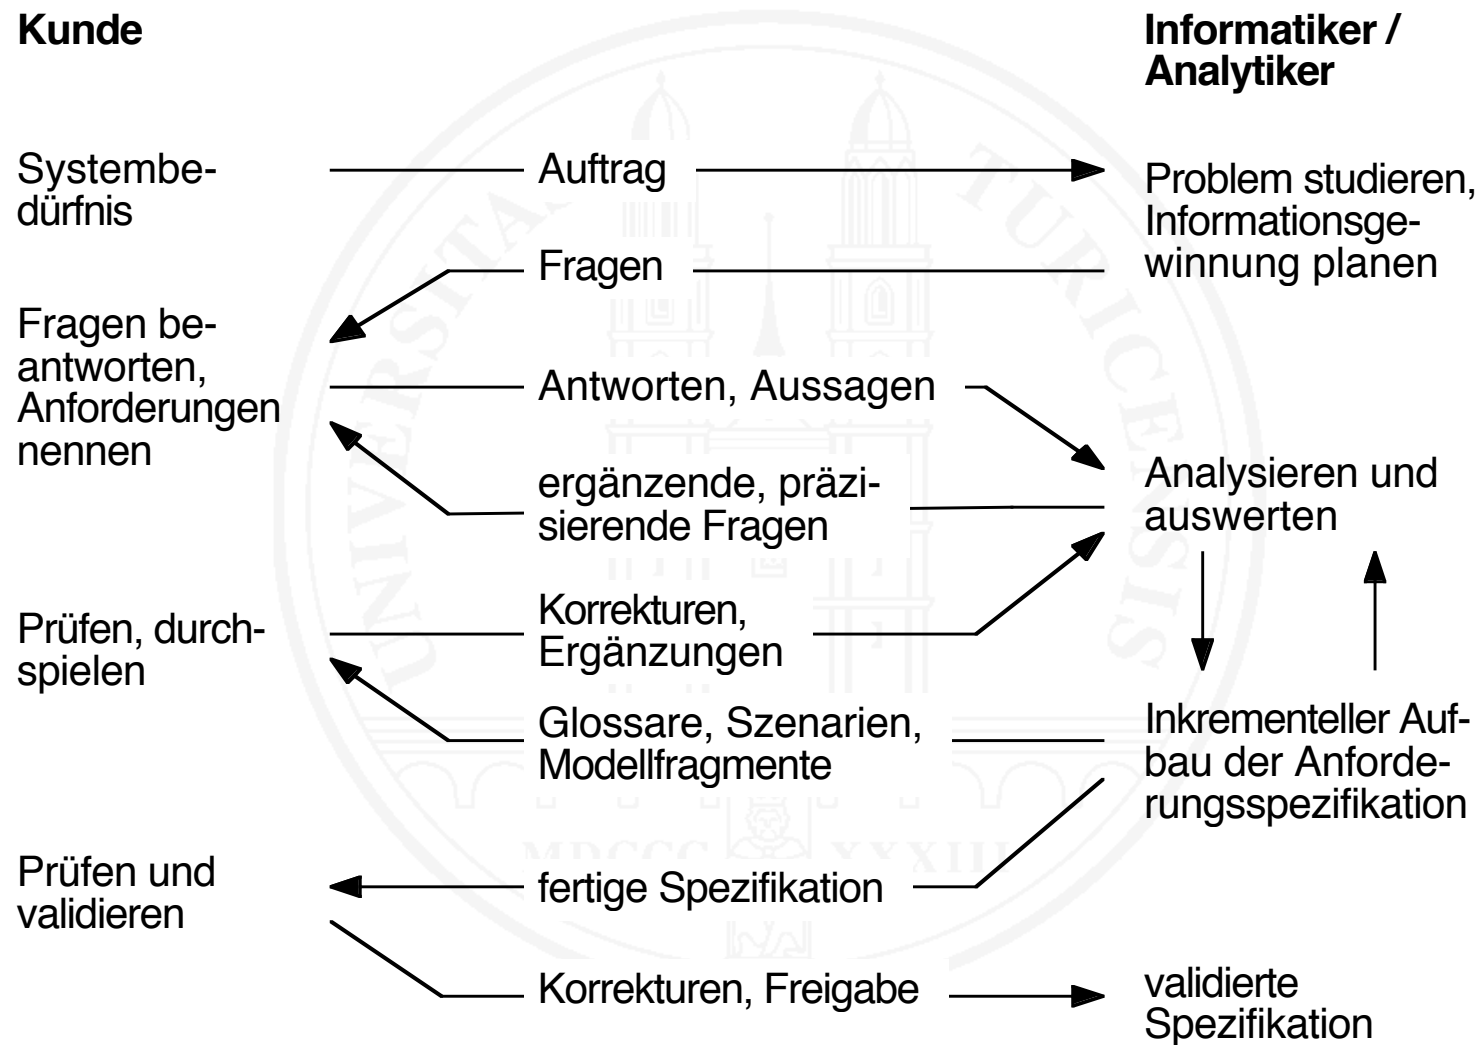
Kunde

Informatiker / Analytiker

Systembedürfnis

Auftrag

Problem studieren, Informationsgewinnung planen

Fragen

Fragen beantworten, Anforderungen nennen

Antworten, Aussagen

ergänzende, präzisierende Fragen

Analysieren und auswerten

Prüfen, durchspielen

Korrekturen, Ergänzungen

Glossare, Szenarien, Modellfragmente

Inkrementeller Aufbau der Anforderungsspezifikation

Prüfen und validieren

fertige Spezifikation

Korrekturen, Freigabe

validierte Spezifikation

UNIVERSITAS TURICENSIS MDCCC XXXIII